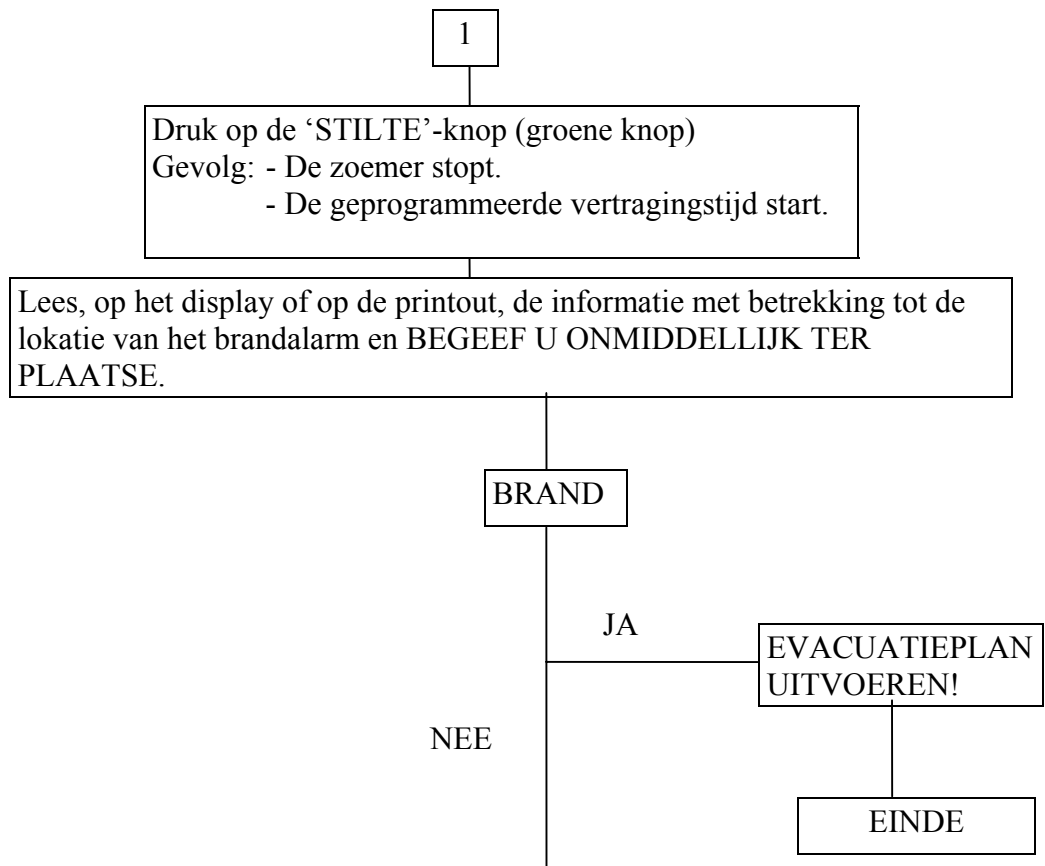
1

Druk op de ‘STILTE’-knop (groene knop)
Gevolg: - De zoemer stopt.
- De geprogrammeerde vertragingstijd start.

Lees, op het display of op de printout, de informatie met betrekking tot de lokatie van het brandalarm en BEGEEF U ONMIDDELLIJK TER PLAATSE.

BRAND

JA

EVACUATIEPLAN UITVOEREN!

NEE

EINDE